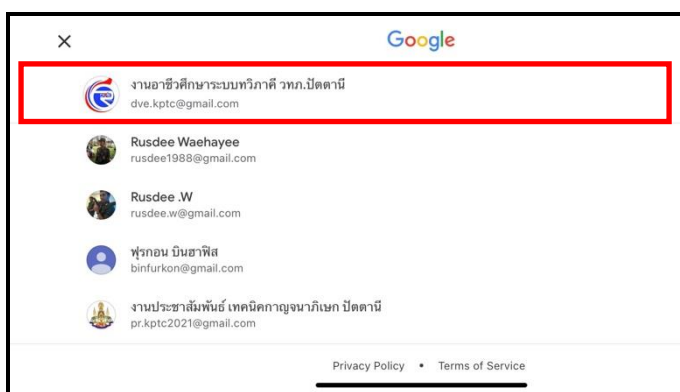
×
Google

งานอาชีวศึกษาระบบทวิภาคี วทภ.ปัตตานี
dve.kptc@gmail.com

Rusdee Waehayee
rusdee1988@gmail.com

Rusdee .W
rusdee.w@gmail.com

ฟุรกอน บินฮาฟิส
binfurkon@gmail.com

งานประชาสัมพันธ์ เทคนิคกาญจนาภิเษก ปัตตานี
pr.kptc2021@gmail.com

Privacy Policy • Terms of Service